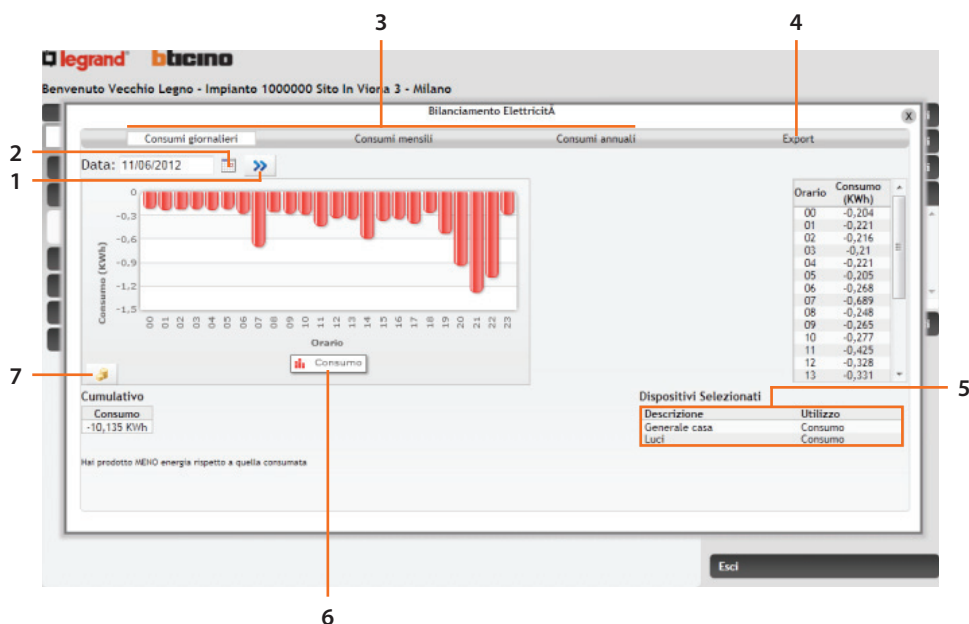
3
4
legrand bticino
Benvenuto Vecchio Legno - Impianto 1000000 Sito In Viona 3 - Milano
Bilanciamento ElettricitÃ
Consumi giornalieri
Consumi mensili
Consumi annuali
Export
2
1
Data: 11/06/2012
0
-0,3
-0,6
-0,9
-1,2
-1,5
Consumo (KWh)
00 01 02 03 04 05 06 07 08 09 10 11 12 13 14 15 16 17 18 19 20 21 22 23
Orario
Consumo

| Orario | Consumo (KWh) |
|---|---|
| 00 | -0,204 |
| 01 | -0,221 |
| 02 | -0,216 |
| 03 | -0,21 |
| 04 | -0,221 |
| 05 | -0,205 |
| 06 | -0,268 |
| 07 | -0,689 |
| 08 | -0,248 |
| 09 | -0,265 |
| 10 | -0,277 |
| 11 | -0,425 |
| 12 | -0,328 |
| 13 | -0,331 |

7
Cumulativo

| Consumo |
|---|
| -10,135 KWh |

Hai prodotto MENO energia rispetto a quella consumata
Dispositivi Selezionati
5

| Descrizione | Utilizzo |
|---|---|
| Generale casa | Consumo |
| Luci | Consumo |

Esci
6